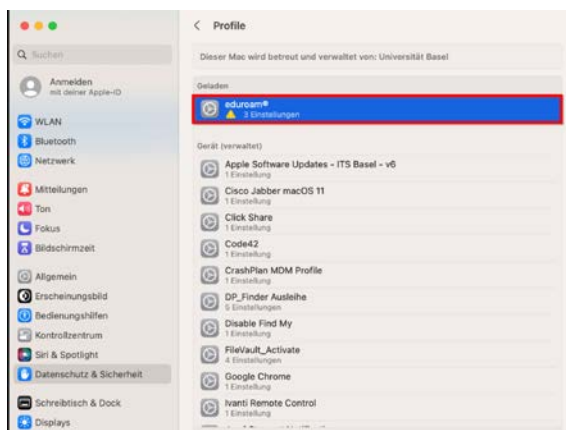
Q Suchen

Anmelden
mit deiner Apple-ID

WLAN
Bluetooth
Netzwerk

Mitteilungen
Ton
Fokus
Bildschirmzeit

Allgemein
Erscheinungsbild
Bedienungshilfen
Kontrollzentrum
Siri & Spotlight
Datenschutz & Sicherheit

Schreibtisch & Dock
Displays

< Profile

Dieser Mac wird betreut und verwaltet von: Universität Basel

Geladen

eduroam®
3 Einstellungen

Gerät (verwaltet)

Apple Software Updates - ITS Basel - v6
1 Einstellung

Cisco Jabber macOS 11
1 Einstellung

Click Share
1 Einstellung

Code42
1 Einstellung

CrashPlan MDM Profile
1 Einstellung

DP_Finder Ausleihe
5 Einstellungen

Disable Find My
1 Einstellung

FileVault_Activate
4 Einstellungen

Google Chrome
1 Einstellung

Ivanti Remote Control
1 Einstellung